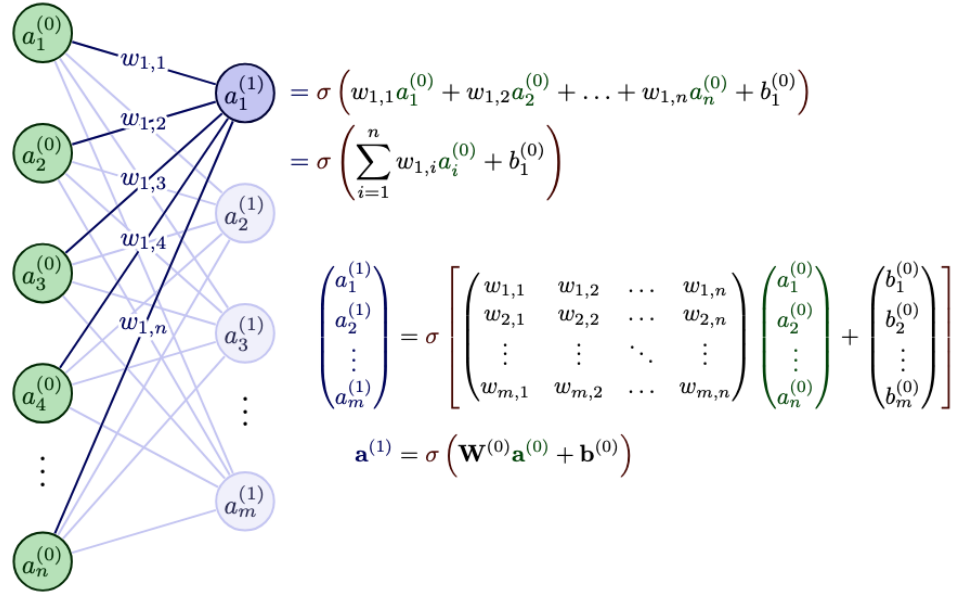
$a_1^{(0)}$ $w_{1,1}$ $a_1^{(1)}$ $= \sigma\left(w_{1,1}a_1^{(0)} + w_{1,2}a_2^{(0)} + \ldots + w_{1,n}a_n^{(0)} + b_1^{(0)}\right)$

$w_{1,2}$

$a_2^{(0)}$ $= \sigma\left(\sum_{i=1}^{n} w_{1,i}a_i^{(0)} + b_1^{(0)}\right)$

$w_{1,3}$

$a_2^{(1)}$

$w_{1,4}$

$a_3^{(0)}$

$\begin{pmatrix} a_1^{(1)} \\ a_2^{(1)} \\ \vdots \\ a_m^{(1)} \end{pmatrix} = \sigma\left[\begin{pmatrix} w_{1,1} & w_{1,2} & \ldots & w_{1,n} \\ w_{2,1} & w_{2,2} & \ldots & w_{2,n} \\ \vdots & \vdots & \ddots & \vdots \\ w_{m,1} & w_{m,2} & \ldots & w_{m,n} \end{pmatrix}\begin{pmatrix} a_1^{(0)} \\ a_2^{(0)} \\ \vdots \\ a_n^{(0)} \end{pmatrix} + \begin{pmatrix} b_1^{(0)} \\ b_2^{(0)} \\ \vdots \\ b_m^{(0)} \end{pmatrix}\right]$

$w_{1,n}$

$a_3^{(1)}$

$a_4^{(0)}$

$\vdots$

$\mathbf{a}^{(1)} = \sigma\left(\mathbf{W}^{(0)}\mathbf{a}^{(0)} + \mathbf{b}^{(0)}\right)$

$\vdots$

$a_m^{(1)}$

$a_n^{(0)}$